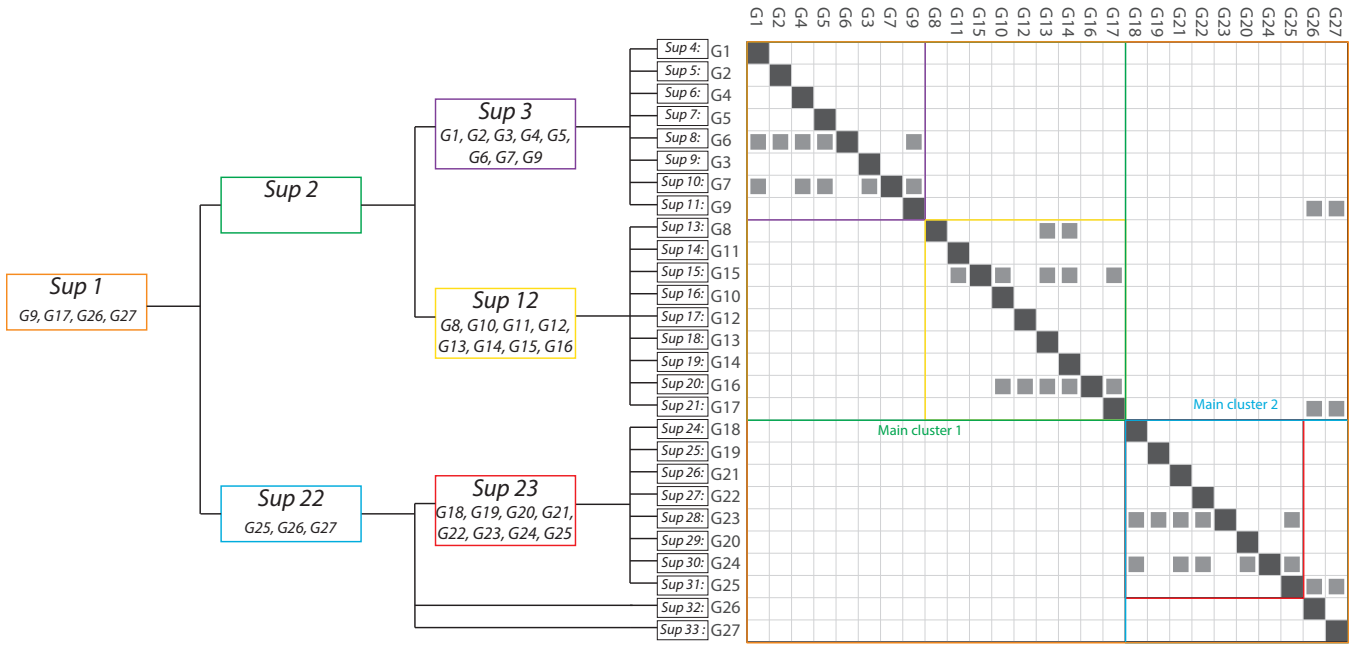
Sup 1
G9, G17, G26, G27

Sup 2

Sup 3
G1, G2, G3, G4, G5, G6, G7, G9

Sup 12
G8, G10, G11, G12, G13, G14, G15, G16

Sup 22
G25, G26, G27

Sup 23
G18, G19, G20, G21, G22, G23, G24, G25

Sup 4: G1
Sup 5: G2
Sup 6: G4
Sup 7: G5
Sup 8: G6
Sup 9: G3
Sup 10: G7
Sup 11: G9
Sup 13: G8
Sup 14: G11
Sup 15: G15
Sup 16: G10
Sup 17: G12
Sup 18: G13
Sup 19: G14
Sup 20: G16
Sup 21: G17
Sup 24: G18
Sup 25: G19
Sup 26: G21
Sup 27: G22
Sup 28: G23
Sup 29: G20
Sup 30: G24
Sup 31: G25
Sup 32: G26
Sup 33: G27

G1 G2 G4 G5 G6 G3 G7 G9 G8 G11 G15 G10 G12 G13 G14 G16 G17 G18 G19 G21 G22 G23 G20 G24 G25 G26 G27

Main cluster 1
Main cluster 2